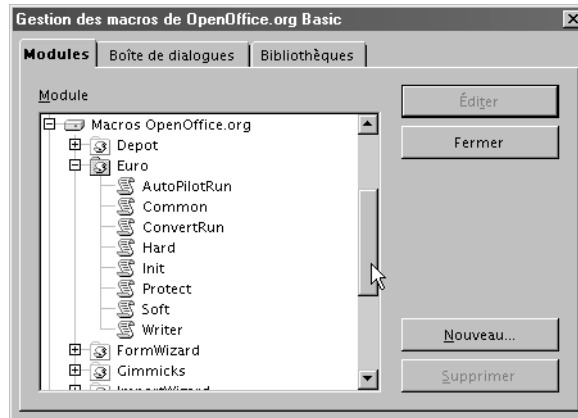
Gestion des macros de OpenOffice.org Basic

Modules | Boîte de dialogues | Bibliothèques

Module

Macros OpenOffice.org
Depot
Euro
AutoPilotRun
Common
ConvertRun
Hard
Init
Protect
Soft
Writer
FormWizard
Gimmicks
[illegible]

Éditer
Fermer
Nouveau...
Supprimer